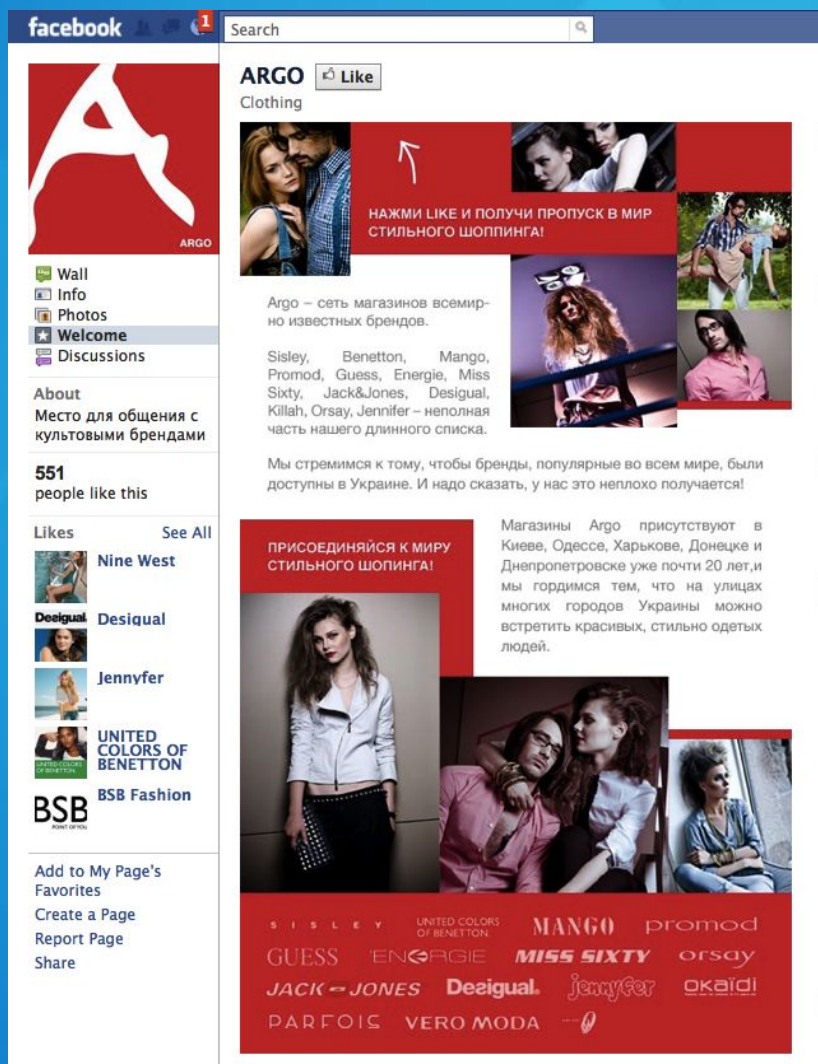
facebook 1 Search

ARGO

Wall
Info
Photos
Welcome
Discussions

About
Место для общения с культовыми брендами

551
people like this

Likes See All
Nine West
Desigual Desigual
Jennyfer
UNITED COLORS OF BENETTON
BSB BSB Fashion

Add to My Page's Favorites
Create a Page
Report Page
Share

ARGO Like
Clothing

НАЖМИ LIKE И ПОЛУЧИ ПРОПУСК В МИР СТИЛЬНОГО ШОППИНГА!

Argo – сеть магазинов всемирно известных брендов.

Sisley, Benetton, Mango, Promod, Guess, Energie, Miss Sixty, Jack&Jones, Desigual, Killah, Orsay, Jennifer – неполная часть нашего длинного списка.

Мы стремимся к тому, чтобы бренды, популярные во всем мире, были доступны в Украине. И надо сказать, у нас это неплохо получается!

ПРИСОЕДИНЯЙСЯ К МИРУ СТИЛЬНОГО ШОПИНГА!

Магазины Argo присутствуют в Киеве, Одессе, Харькове, Донецке и Днепропетровске уже почти 20 лет,и мы гордимся тем, что на улицах многих городов Украины можно встретить красивых, стильно одетых людей.

SISLEY UNITED COLORS OF BENETTON MANGO promod
GUESS ENERGIE MISS SIXTY orsay
JACK & JONES Desigual. Jennyfer OKAÏDI
PARFOIS VERO MODA